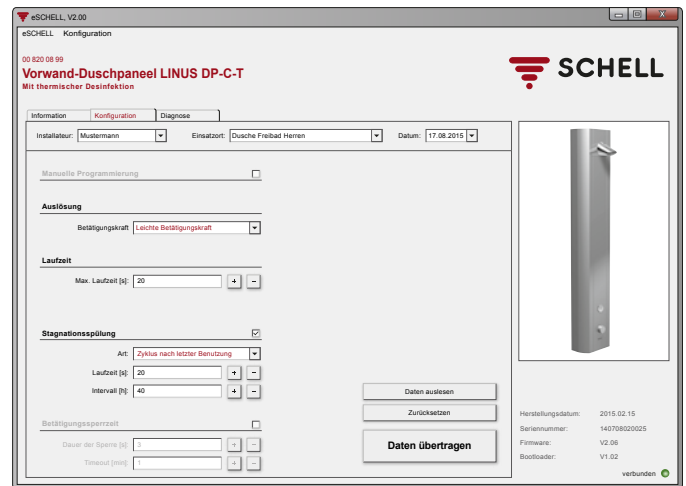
eSCHELL, V2.00

eSCHELL Konfiguration

00 820 08 99
Vorwand-Duschpaneel LINUS DP-C-T
Mit thermischer Desinfektion

SCHELL

Information | Konfiguration | Diagnose

Installateur: Mustermann
Einsatzort: Dusche Freibad Herren
Datum: 17.08.2015

Manuelle Programmierung

Auslösung
Betätigungskraft Leichte Betätigungskraft

Laufzeit
Max. Laufzeit [s]: 20 + -

Stagnationsspülung
Art: Zyklus nach letzter Benutzung
Laufzeit [s]: 20 + -
Intervall [h]: 40 + -

Betätigungssperrzeit
Dauer der Sperre [s]: 3 + -
Timeout [min]: 1 + -

Daten auslesen
Zurücksetzen
Daten übertragen

Herstellungsdatum: 2015.02.15
Seriennummer: 140708020025
Firmware: V2.06
Bootloader: V1.02
verbunden